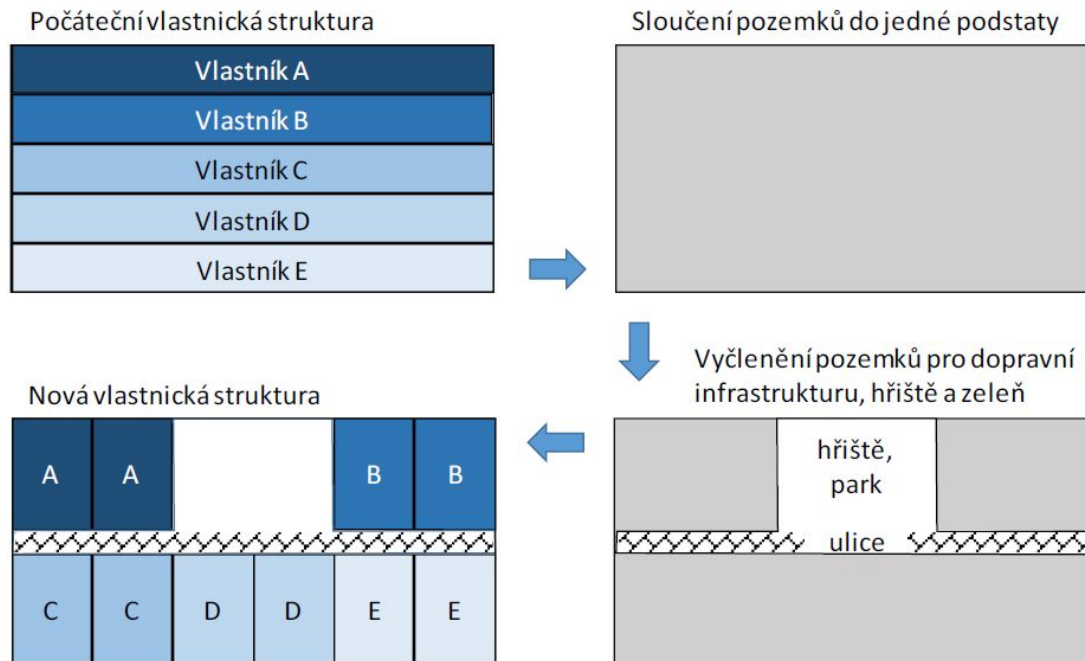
Počáteční vlastnická struktura

Vlastník A
Vlastník B
Vlastník C
Vlastník D
Vlastník E

Sloučení pozemků do jedné podstaty

Vyčlenění pozemků pro dopravní infrastrukturu, hřiště a zeleň

hřiště, park

ulice

Nová vlastnická struktura

A A B B

C C D D E E